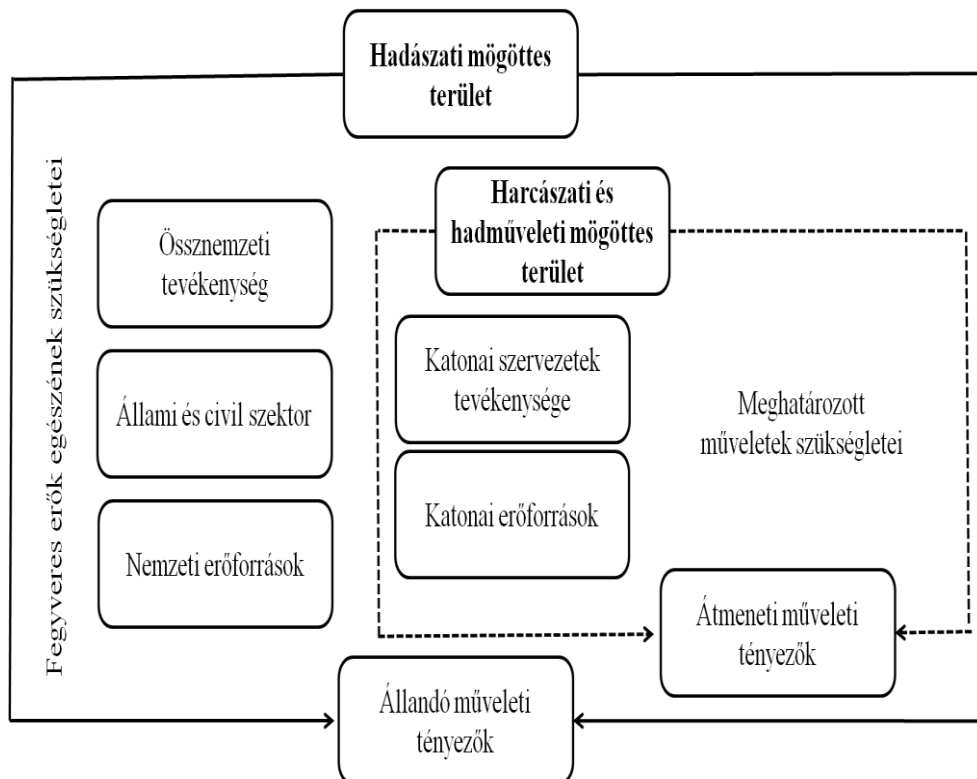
Hadászati mögöttes terület

Fegyveres erők egészének szükségletei

Harcászati és hadműveleti mögöttes terület

Össznemzeti tevékenység

Állami és civil szektor

Nemzeti erőforrások

Katonai szervezetek tevékenysége

Katonai erőforrások

Meghatározott műveletek szükségletei

Átmeneti műveleti tényezők

Állandó műveleti tényezők